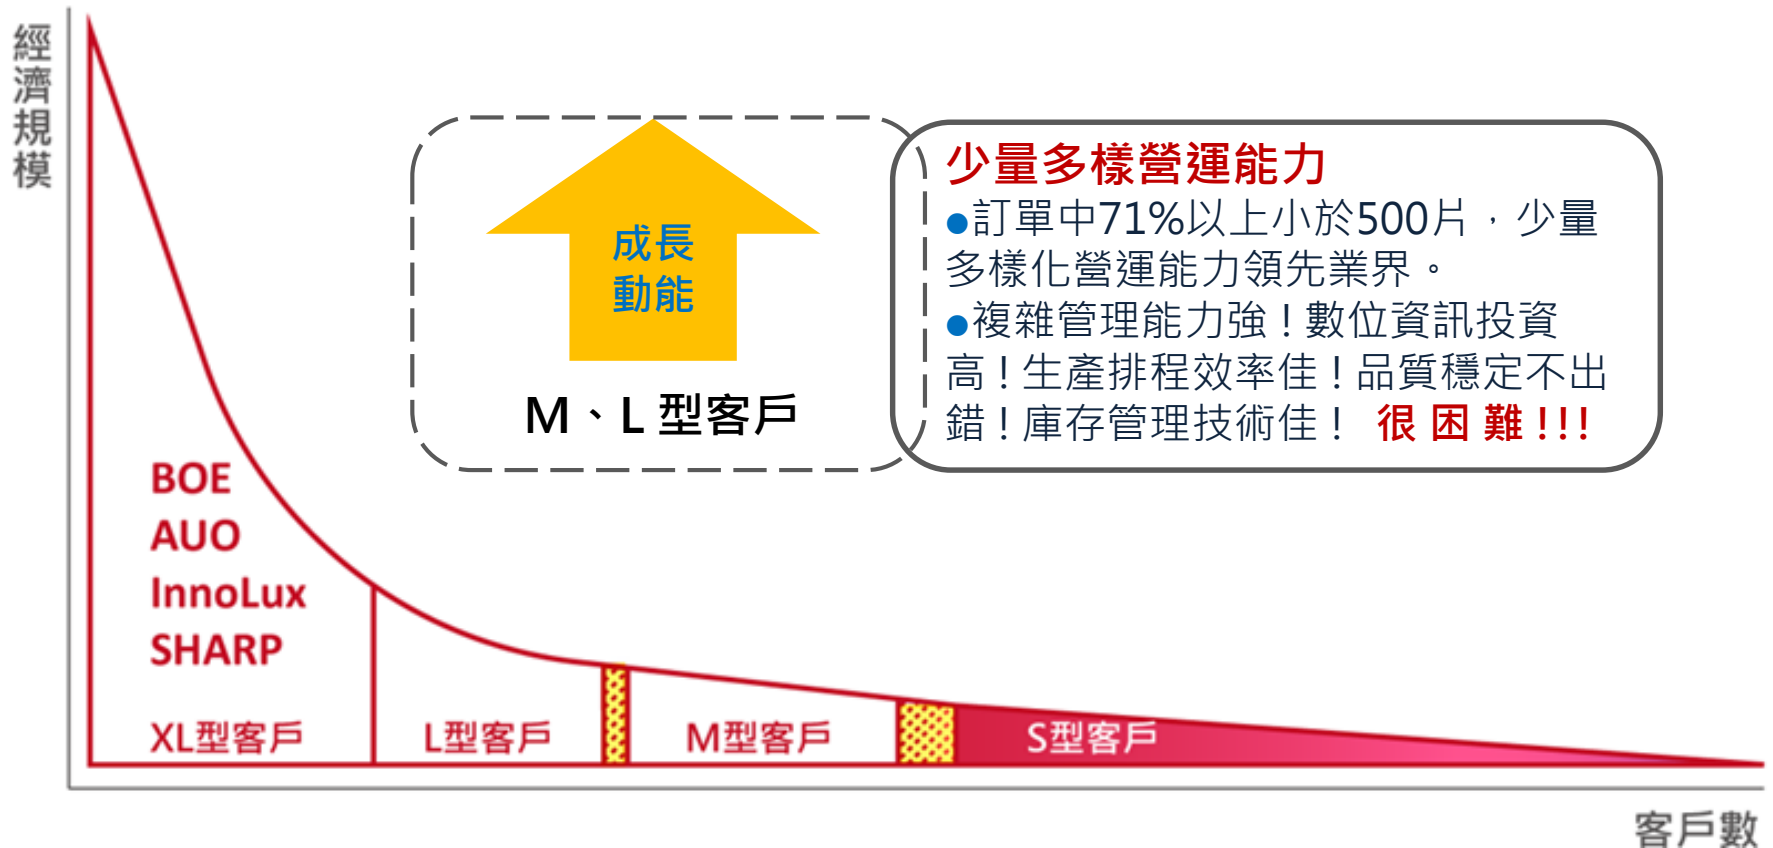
經濟規模

成長
動能

M、L 型客戶

少量多樣營運能力
●訂單中71%以上小於500片，少量多樣化營運能力領先業界。
●複雜管理能力強！數位資訊投資高！生產排程效率佳！品質穩定不出錯！庫存管理技術佳！ 很 困 難!!!

BOE
AUO
InnoLux
SHARP

XL型客戶

L型客戶

M型客戶

S型客戶

客戶數